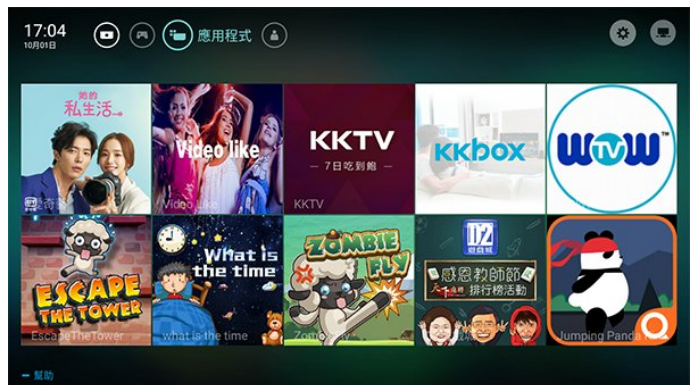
17:04
10月01日

應用程式

她的私生活

愛奇

Video like

Video Like

KKTV
— 7日吃到飽

KKTV

KKbox

WOW TV

ESCAPE THE TOWER

EscapeTheTower

What is the time

what is the time

ZOMBIE FLY

Zombie

D2

感恩教師節
排行榜活動

Jumping Panda

幫助